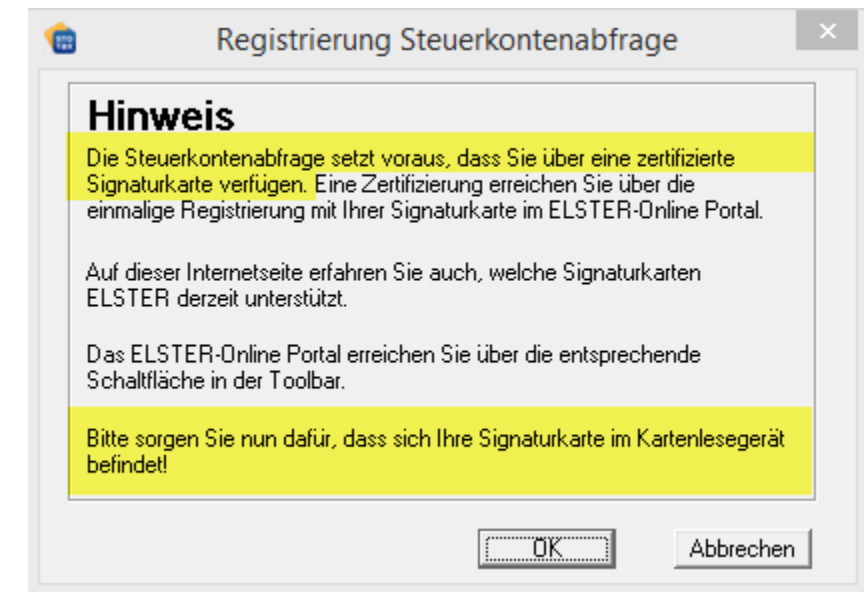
Registrierung Steuerkontenabfrage

×

Hinweis

Die Steuerkontenabfrage setzt voraus, dass Sie über eine zertifizierte Signaturkarte verfügen. Eine Zertifizierung erreichen Sie über die einmalige Registrierung mit Ihrer Signaturkarte im ELSTER-Online Portal.

Auf dieser Internetseite erfahren Sie auch, welche Signaturkarten ELSTER derzeit unterstützt.

Das ELSTER-Online Portal erreichen Sie über die entsprechende Schaltfläche in der Toolbar.

Bitte sorgen Sie nun dafür, dass sich Ihre Signaturkarte im Kartenlesegerät befindet!

OK

Abbrechen